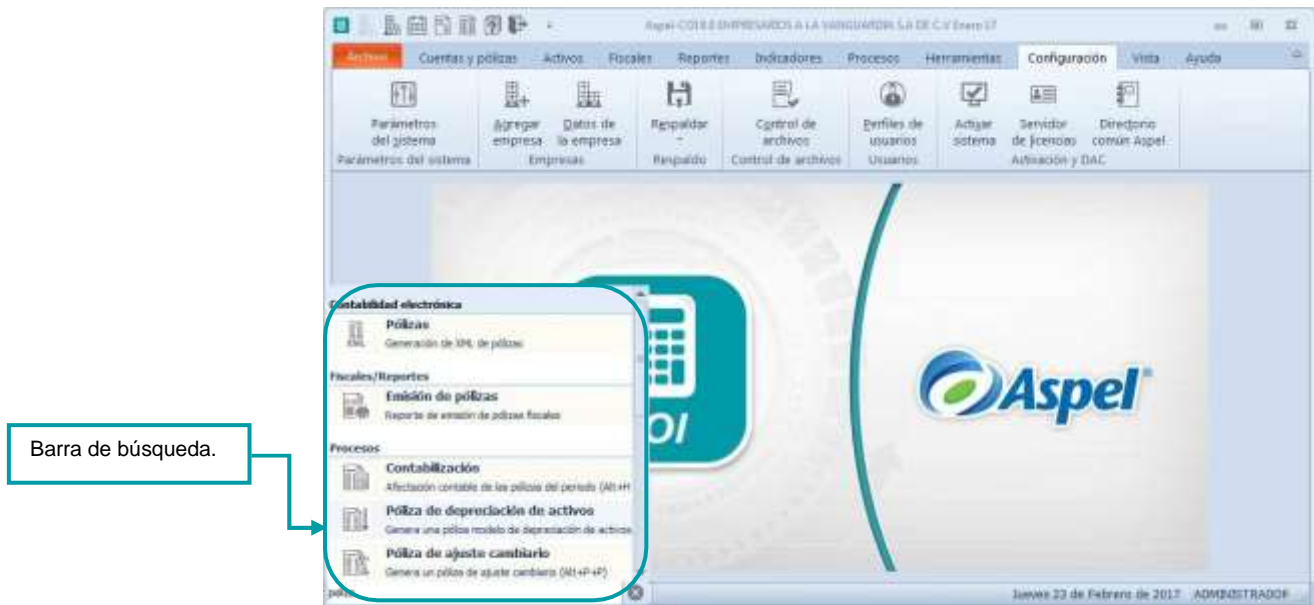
Aspel-COI 8.0 EMPRESARIOS A LA VANGUARDIA S.A DE C.V Enero 17

Archivo Cuentas y pólizas Activos Fiscales Reportes Indicadores Procesos Herramientas Configuración Vista Ayuda

Parámetros del sistema
Parámetros del sistema

Agregar empresa
Datos de la empresa
Empresas

Respaldar
Respaldo

Control de archivos
Control de archivos

Perfiles de usuarios
Usuarios

Activar sistema
Servidor de licencias
Directorio común Aspel
Activación y DAC

Contabilidad electrónica
Pólizas
Generación de XML de pólizas

Fiscales/Reportes
Emisión de pólizas
Reporte de emisión de pólizas fiscales

Procesos
Contabilización
Afectación contable de las pólizas del periodo (Alt+H

Póliza de depreciación de activos
Genera una póliza modelo de depreciación de activos

Póliza de ajuste cambiario
Genera un póliza de ajuste cambiario (Alt+P+P)

póliz

OI

Aspel

Barra de búsqueda.

Jueves 23 de Febrero de 2017 ADMINISTRADOR